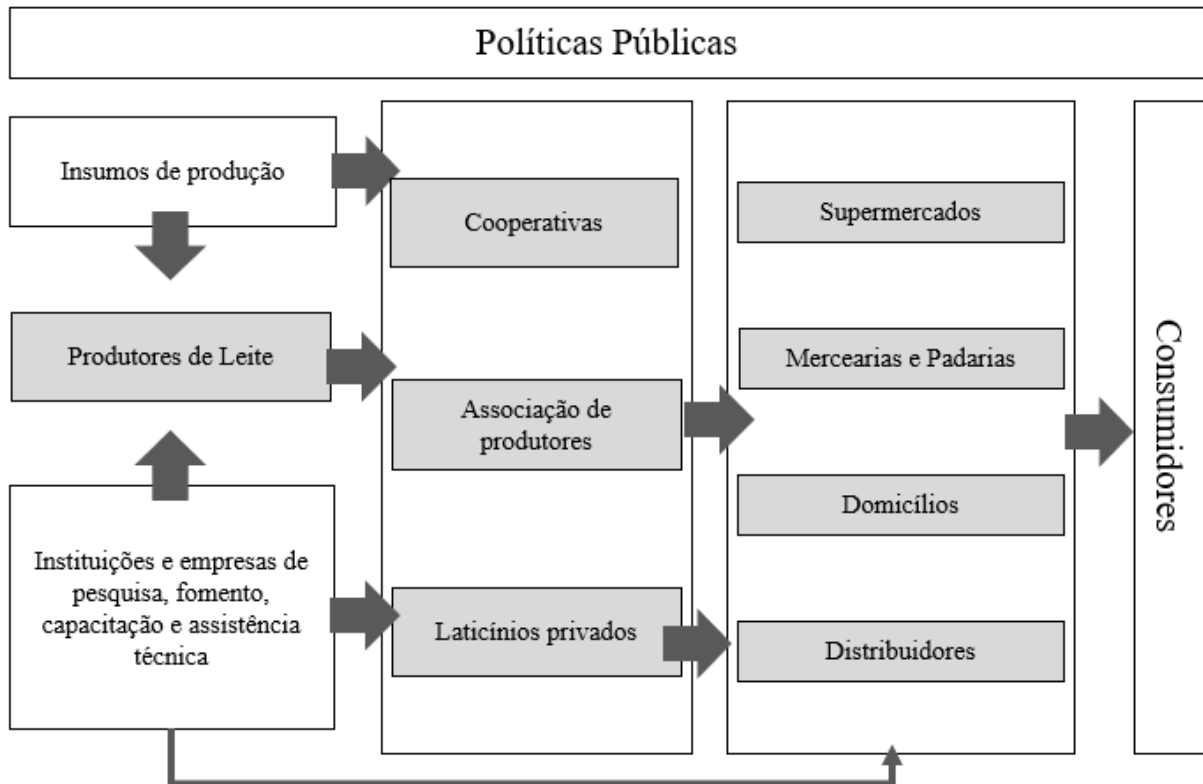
Políticas Públicas

Insumos de produção

Produtores de Leite

Instituições e empresas de pesquisa, fomento, capacitação e assistência técnica

Cooperativas

Associação de produtores

Laticínios privados

Supermercados

Mercearias e Padarias

Domicílios

Distribuidores

Consumidores